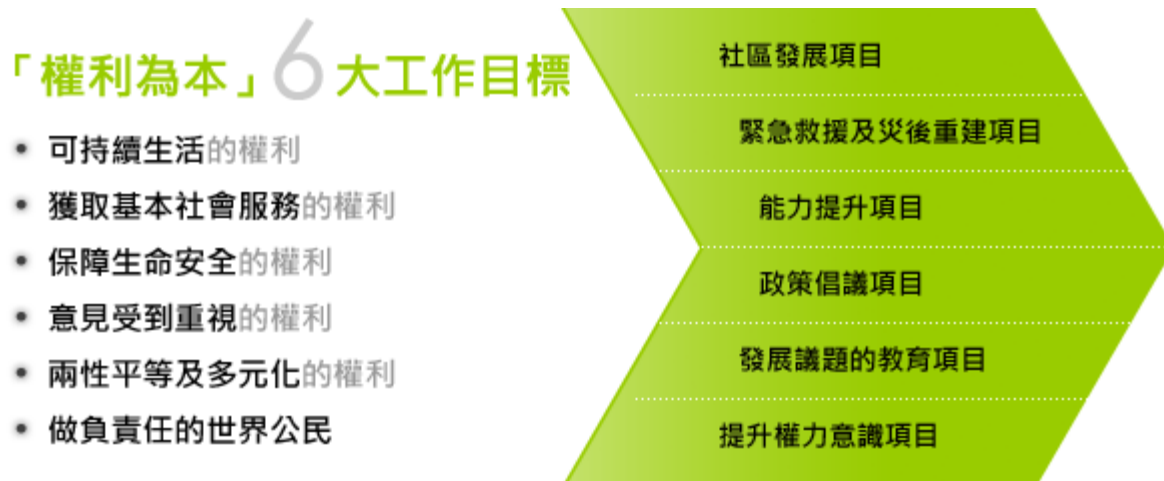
「權利為本」6大工作目標

- 可持續生活的權利
- 獲取基本社會服務的權利
- 保障生命安全的權利
- 意見受到重視的權利
- 兩性平等及多元化的權利
- 做負責任的世界公民

社區發展項目

緊急救援及災後重建項目

能力提升項目

政策倡議項目

發展議題的教育項目

提升權力意識項目